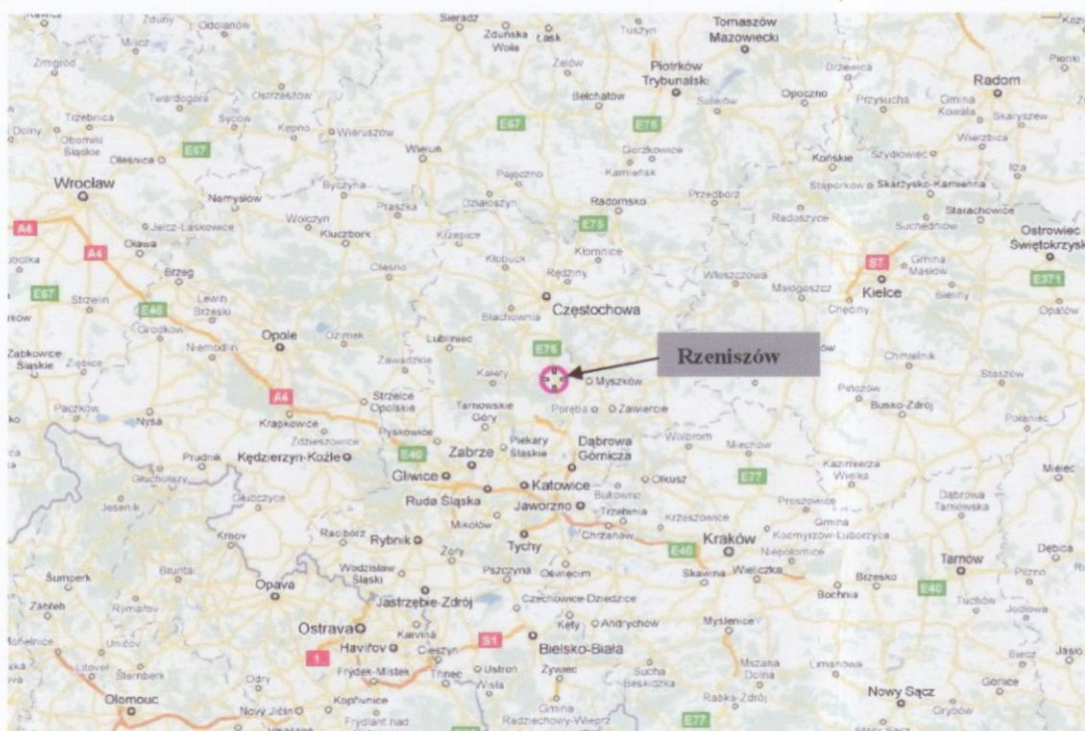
Sieradz
Tomaszów Mazowiecki
Zduny
Odolanów
Zduńska Wola
Łask
Tuszyn
Zelów
Piotrków Trybunalski
Radom
Zmigród
Twardogóra
Ostrzeszów
Bełchatów
Sulejów
Opoczno
Przysucha
Trzebnica
Syców
Kępno
Wieruszów
E67
E75
Oborniki Śląskie
E67
Oleśnica
Wieluń
Gorzkowice
Końskie
Szydłowiec
Kamieńsk
Wrocław
Namysłów
Byczyna
Pajęczno
Radomsko
Przedbórz
Stąporków
Skarżysko-Kamienna
Praszka
Działoszyn
A4
Jelcz-Laskowice
Wołczyn
Kluczbork
Krzepice
E75
Radoszyce
Starachowice
Suchedniów
Ostrowiec Świętokrzyski
A4
Oława
Kłomnice
Brzeg
Olesno
Kłobuck
Rędziny
Włoszczowa
Małogoszcz
S7
Masłów
Kielce
E67
Strzelin
Lewin Brzeski
E40
Częstochowa
Grodków
Blachownia
Opole
Ozimek
Lubliniec
Chęciny
Niemodlin
Zawadzkie
E75
Rzeniszów
Chmielnik
Ząbkowice Śląskie
Kalety
Myszków
Staszów
Paczków
Nysa
A4
Strzelce Opolskie
Tarnowskie Góry
Poręba
Zawiercie
Pińczów
Busko-Zdrój
Krapkowice
Pyskowice
Połaniec
Zdzieszowice
Piekary Śląskie
Dąbrowa Górnicza
Wolbrom
Miechów
Prudnik
Kędzierzyn-Koźle
E40
Zabrze
Gliwice
Katowice
Olkusz
E77
Kazimierza Wielka
Mielec
Głuchołazy
Głubczyce
Ruda Śląska
Bukowno
Proszowice
Dąbrowa Tarnowska
Jeseník
Mikołów
Jaworzno
Trzebinia
Krzeszowice
Krnov
Racibórz
Rybnik
Żory
Tychy
Chrzanów
E40
Kraków
Niepołomice
Koćmyrzów-Luborzyca
Gmina
Dębica
Šumperk
Bruntál
Opava
Wodzisław Śląski
Pszczyna
Oświęcim
Skawina
Wieliczka
Brzesko
Tarnów
E40
Pilzno
Zábřeh
Rýmařov
Jastrzębie-Zdrój
Czechowice-Dziedzice
Bochnia
Tuchów
Jodłowa
Mohelnice
Uničov
Ostrava
Karviná
Kęty
Andrychów
Myślenice
Havířov
Cieszyn
S1
Bielsko-Biała
Limanowa
Biecz
Jasło
Litovel
Šternberk
Frýdek-Místek
Třinec
Ustroń
Wisła
Żywiec
Sucha Beskidzka
Mszana Dolna
Gorlice
Olomouc
Odry
Kopřivnice
Gmina Radziechowy-Wieprz
Rabka-Zdrój
Nowy Sącz
Grybów
Nový Jičín
Frýdlant nad
E77